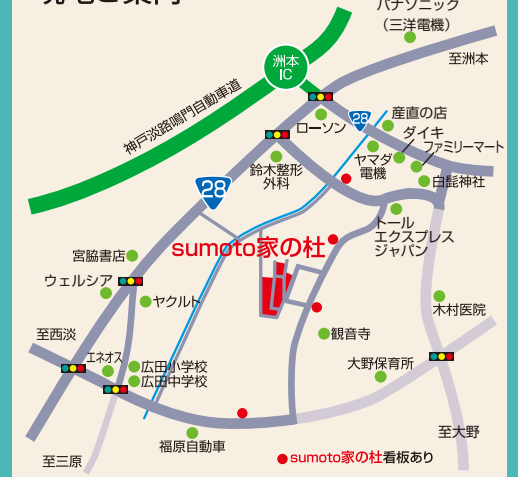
パナソニック
（三洋電機）

洲本IC

至洲本

神戸淡路鳴門自動車道

28

産直の店

ローソン

ダイキ

ファミリーマート

ヤマダ電機

鈴木整形外科

白髭神社

28

トール
エクスプレス
ジャパン

宮脇書店

sumoto家の杜

ウェルシア

ヤクルト

木村医院

至西淡

観音寺

エネオス

広田小学校
広田中学校

大野保育所

福原自動車

至大野

至三原

● sumoto家の杜看板あり